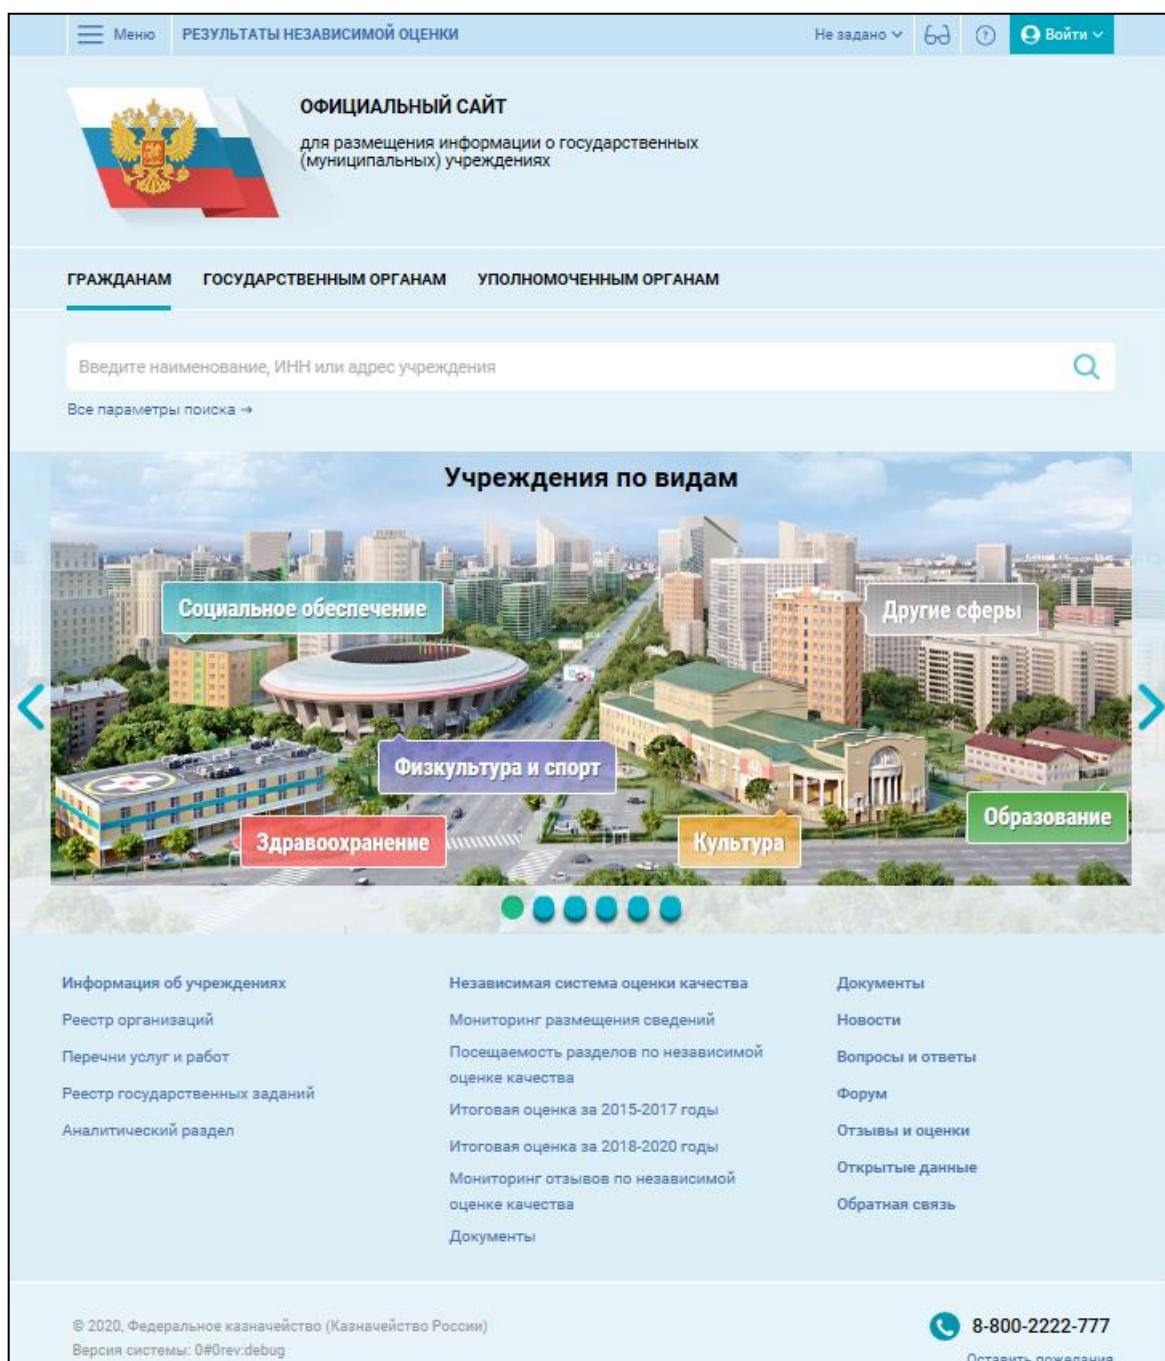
Меню РЕЗУЛЬТАТЫ НЕЗАВИСИМОЙ ОЦЕНКИ

Не задано

Войти

ОФИЦИАЛЬНЫЙ САЙТ

для размещения информации о государственных (муниципальных) учреждениях

ГРАЖДАНАМ ГОСУДАРСТВЕННЫМ ОРГАНАМ УПОЛНОМОЧЕННЫМ ОРГАНАМ

Введите наименование, ИНН или адрес учреждения

Все параметры поиска →

Учреждения по видам

Социальное обеспечение

Другие сферы

Физкультура и спорт

Здравоохранение

Культура

Образование

Информация об учреждениях

Реестр организаций

Перечни услуг и работ

Реестр государственных заданий

Аналитический раздел

Независимая система оценки качества

Мониторинг размещения сведений

Посещаемость разделов по независимой оценке качества

Итоговая оценка за 2015-2017 годы

Итоговая оценка за 2018-2020 годы

Мониторинг отзывов по независимой оценке качества

Документы

Документы

Новости

Вопросы и ответы

Форум

Отзывы и оценки

Открытые данные

Обратная связь

© 2020, Федеральное казначейство (Казначейство России)

Версия системы: 0#0rev:debug

8-800-2222-777

Оставить пожелания